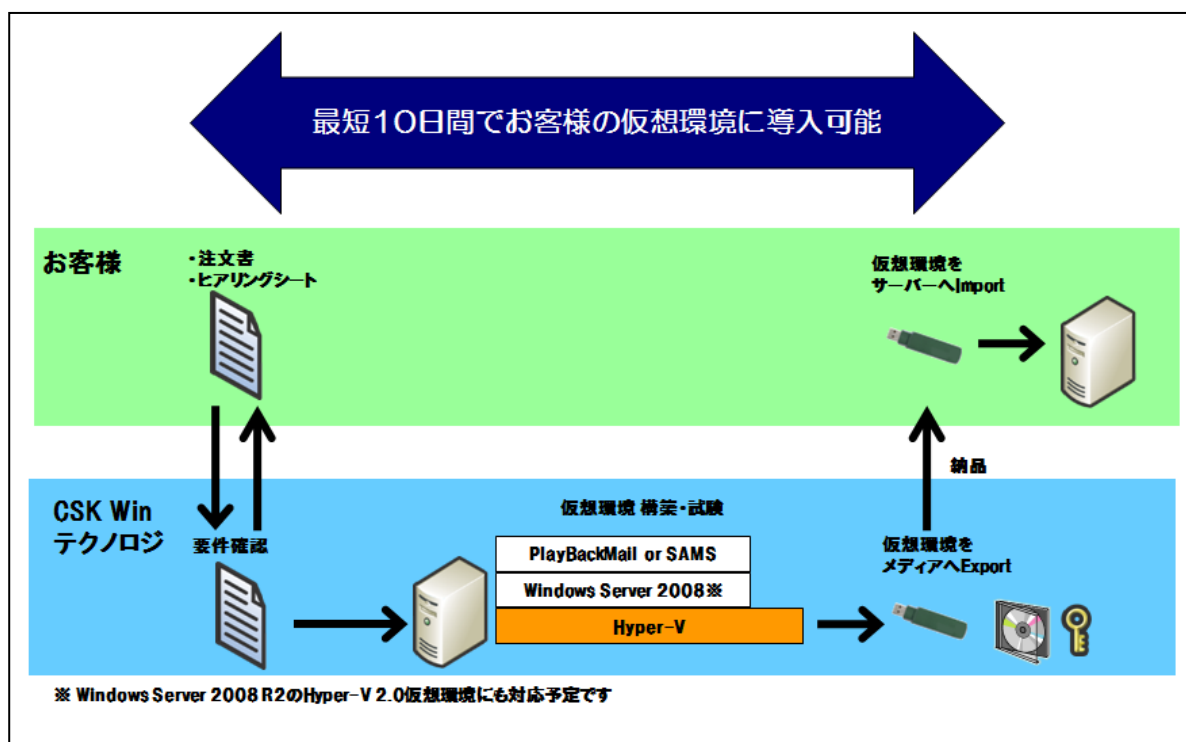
最短10日間でお客様の仮想環境に導入可能

お客様

・注文書
・ヒアリングシート

仮想環境を
サーバーへImport

納品

CSK Win
テクノロジ

要件確認

仮想環境 構築・試験

PlayBackMail or SAMS

Windows Server 2008※

Hyper-V

仮想環境を
メディアへExport

※ Windows Server 2008 R2のHyper-V 2.0仮想環境にも対応予定です